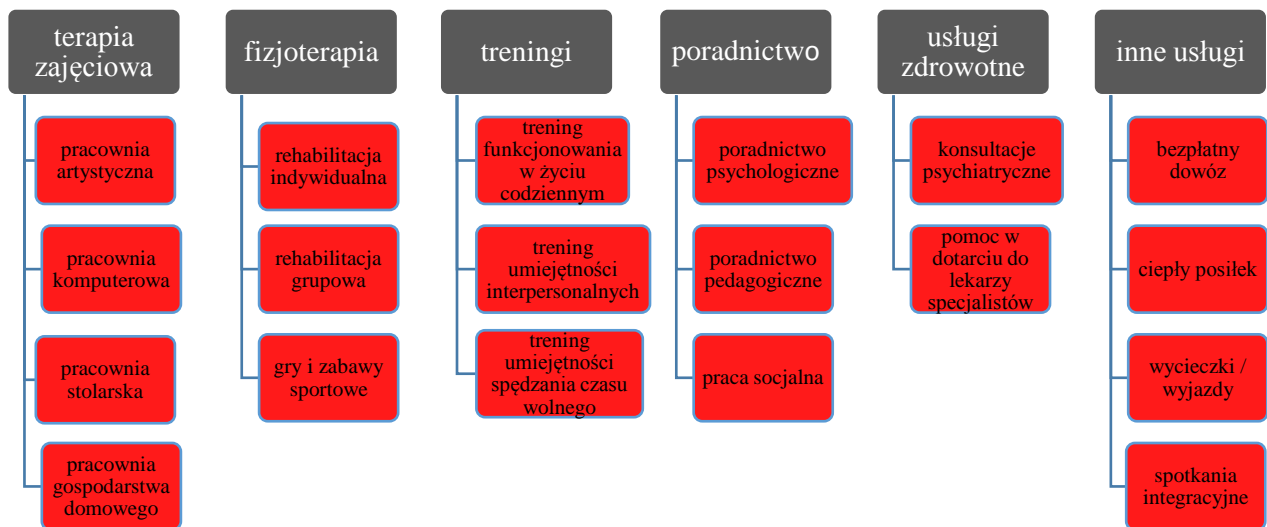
terapia zajęciowa

pracownia artystyczna

pracownia komputerowa

pracownia stolarska

pracownia gospodarstwa domowego

fizjoterapia

rehabilitacja indywidualna

rehabilitacja grupowa

gry i zabawy sportowe

treningi

trening funkcjonowania w życiu codziennym

trening umiejętności interpersonalnych

trening umiejętności spędzania czasu wolnego

poradnictwo

poradnictwo psychologiczne

poradnictwo pedagogiczne

praca socjalna

usługi zdrowotne

konsultacje psychiatryczne

pomoc w dotarciu do lekarzy specjalistów

inne usługi

bezpłatny dowóz

ciepły posiłek

wycieczki / wyjazdy

spotkania integracyjne